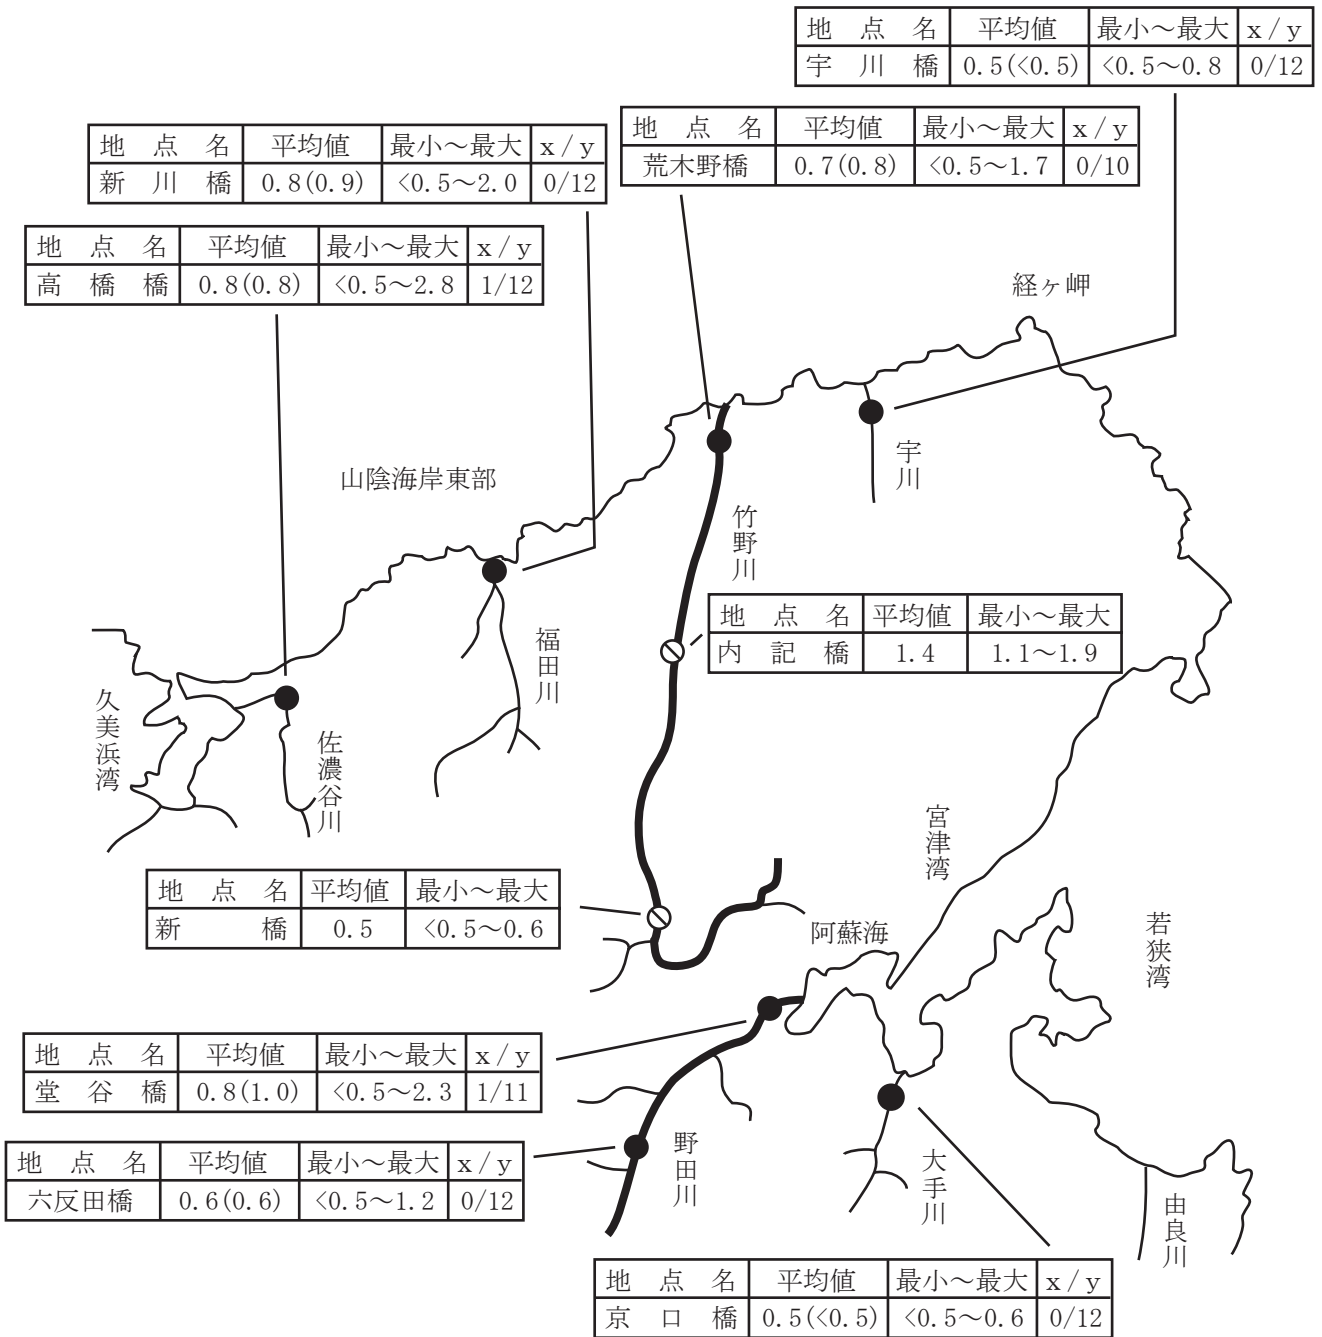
| 地　点　名 | 平均値 | 最小～最大 | x / y |
|---|---|---|---|
| 宇　川　橋 | 0.5(<0.5) | <0.5～0.8 | 0/12 |

| 地　点　名 | 平均値 | 最小～最大 | x / y |
|---|---|---|---|
| 荒木野橋 | 0.7(0.8) | <0.5～1.7 | 0/10 |

| 地　点　名 | 平均値 | 最小～最大 | x / y |
|---|---|---|---|
| 新　川　橋 | 0.8(0.9) | <0.5～2.0 | 0/12 |

| 地　点　名 | 平均値 | 最小～最大 | x / y |
|---|---|---|---|
| 高　橋　橋 | 0.8(0.8) | <0.5～2.8 | 1/12 |

経ヶ岬

山陰海岸東部

宇川

竹野川

| 地　点　名 | 平均値 | 最小～最大 |
|---|---|---|
| 内　記　橋 | 1.4 | 1.1～1.9 |

福田川

久美浜湾

佐濃谷川

宮津湾

| 地　点　名 | 平均値 | 最小～最大 |
|---|---|---|
| 新　　橋 | 0.5 | <0.5～0.6 |

阿蘇海

若狭湾

| 地　点　名 | 平均値 | 最小～最大 | x / y |
|---|---|---|---|
| 堂　谷　橋 | 0.8(1.0) | <0.5～2.3 | 1/11 |

| 地　点　名 | 平均値 | 最小～最大 | x / y |
|---|---|---|---|
| 六反田橋 | 0.6(0.6) | <0.5～1.2 | 0/12 |

野田川

大手川

由良川

| 地　点　名 | 平均値 | 最小～最大 | x / y |
|---|---|---|---|
| 京　口　橋 | 0.5(<0.5) | <0.5～0.6 | 0/12 |